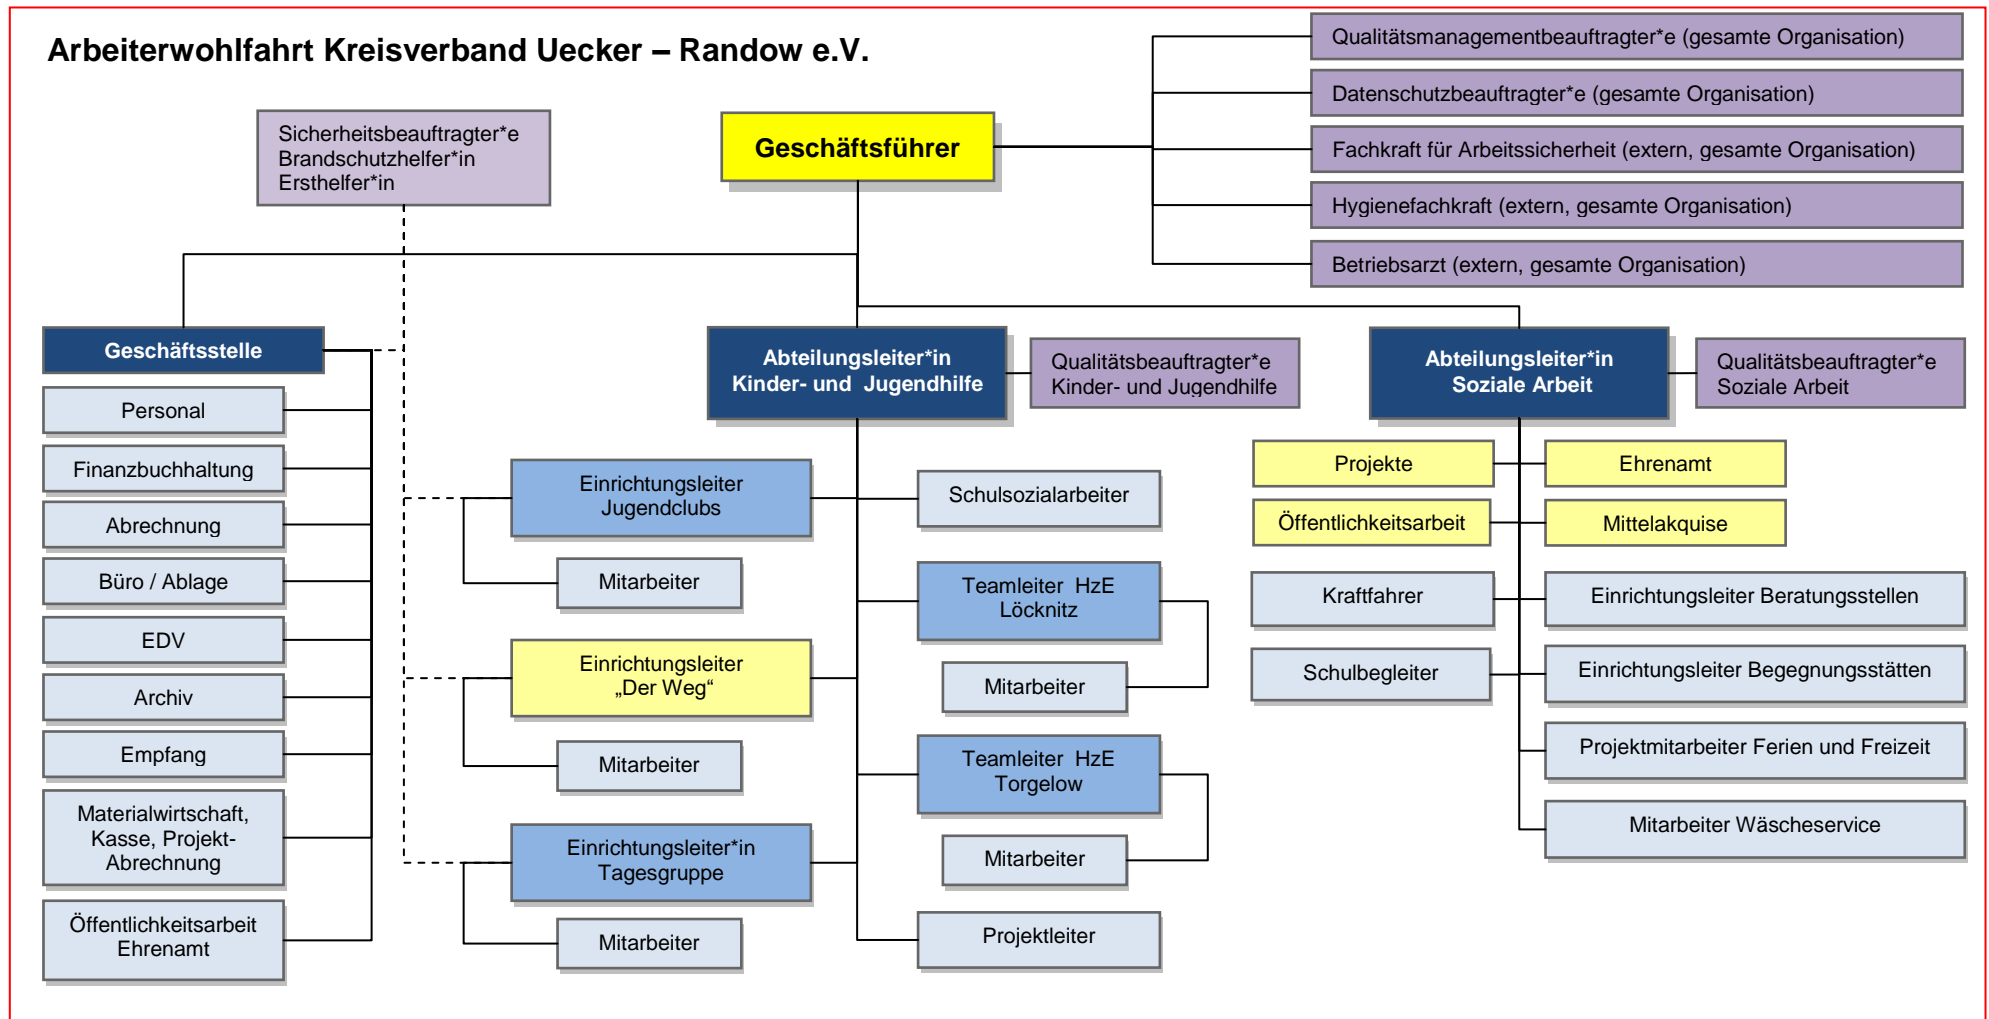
Arbeiterwohlfahrt Kreisverband Uecker – Randow e.V.

Qualitätsmanagementbeauftragter*e (gesamte Organisation)

Datenschutzbeauftragter*e (gesamte Organisation)

Fachkraft für Arbeitssicherheit (extern, gesamte Organisation)

Hygienefachkraft (extern, gesamte Organisation)

Betriebsarzt (extern, gesamte Organisation)

Sicherheitsbeauftragter*e
Brandschutzhelfer*in
Ersthelfer*in

Geschäftsführer

Geschäftsstelle

Personal

Finanzbuchhaltung

Abrechnung

Büro / Ablage

EDV

Archiv

Empfang

Materialwirtschaft, Kasse, Projekt-Abrechnung

Öffentlichkeitsarbeit Ehrenamt

Abteilungsleiter*in Kinder- und Jugendhilfe

Qualitätsbeauftragter*e Kinder- und Jugendhilfe

Einrichtungsleiter Jugendclubs

Mitarbeiter

Einrichtungsleiter „Der Weg“

Mitarbeiter

Einrichtungsleiter*in Tagesgruppe

Mitarbeiter

Schulsozialarbeiter

Teamleiter HzE Löcknitz

Mitarbeiter

Teamleiter HzE Torgelow

Mitarbeiter

Projektleiter

Abteilungsleiter*in Soziale Arbeit

Qualitätsbeauftragter*e Soziale Arbeit

Projekte

Ehrenamt

Öffentlichkeitsarbeit

Mittelakquise

Kraftfahrer

Einrichtungsleiter Beratungsstellen

Schulbegleiter

Einrichtungsleiter Begegnungsstätten

Projektmitarbeiter Ferien und Freizeit

Mitarbeiter Wäscheservice